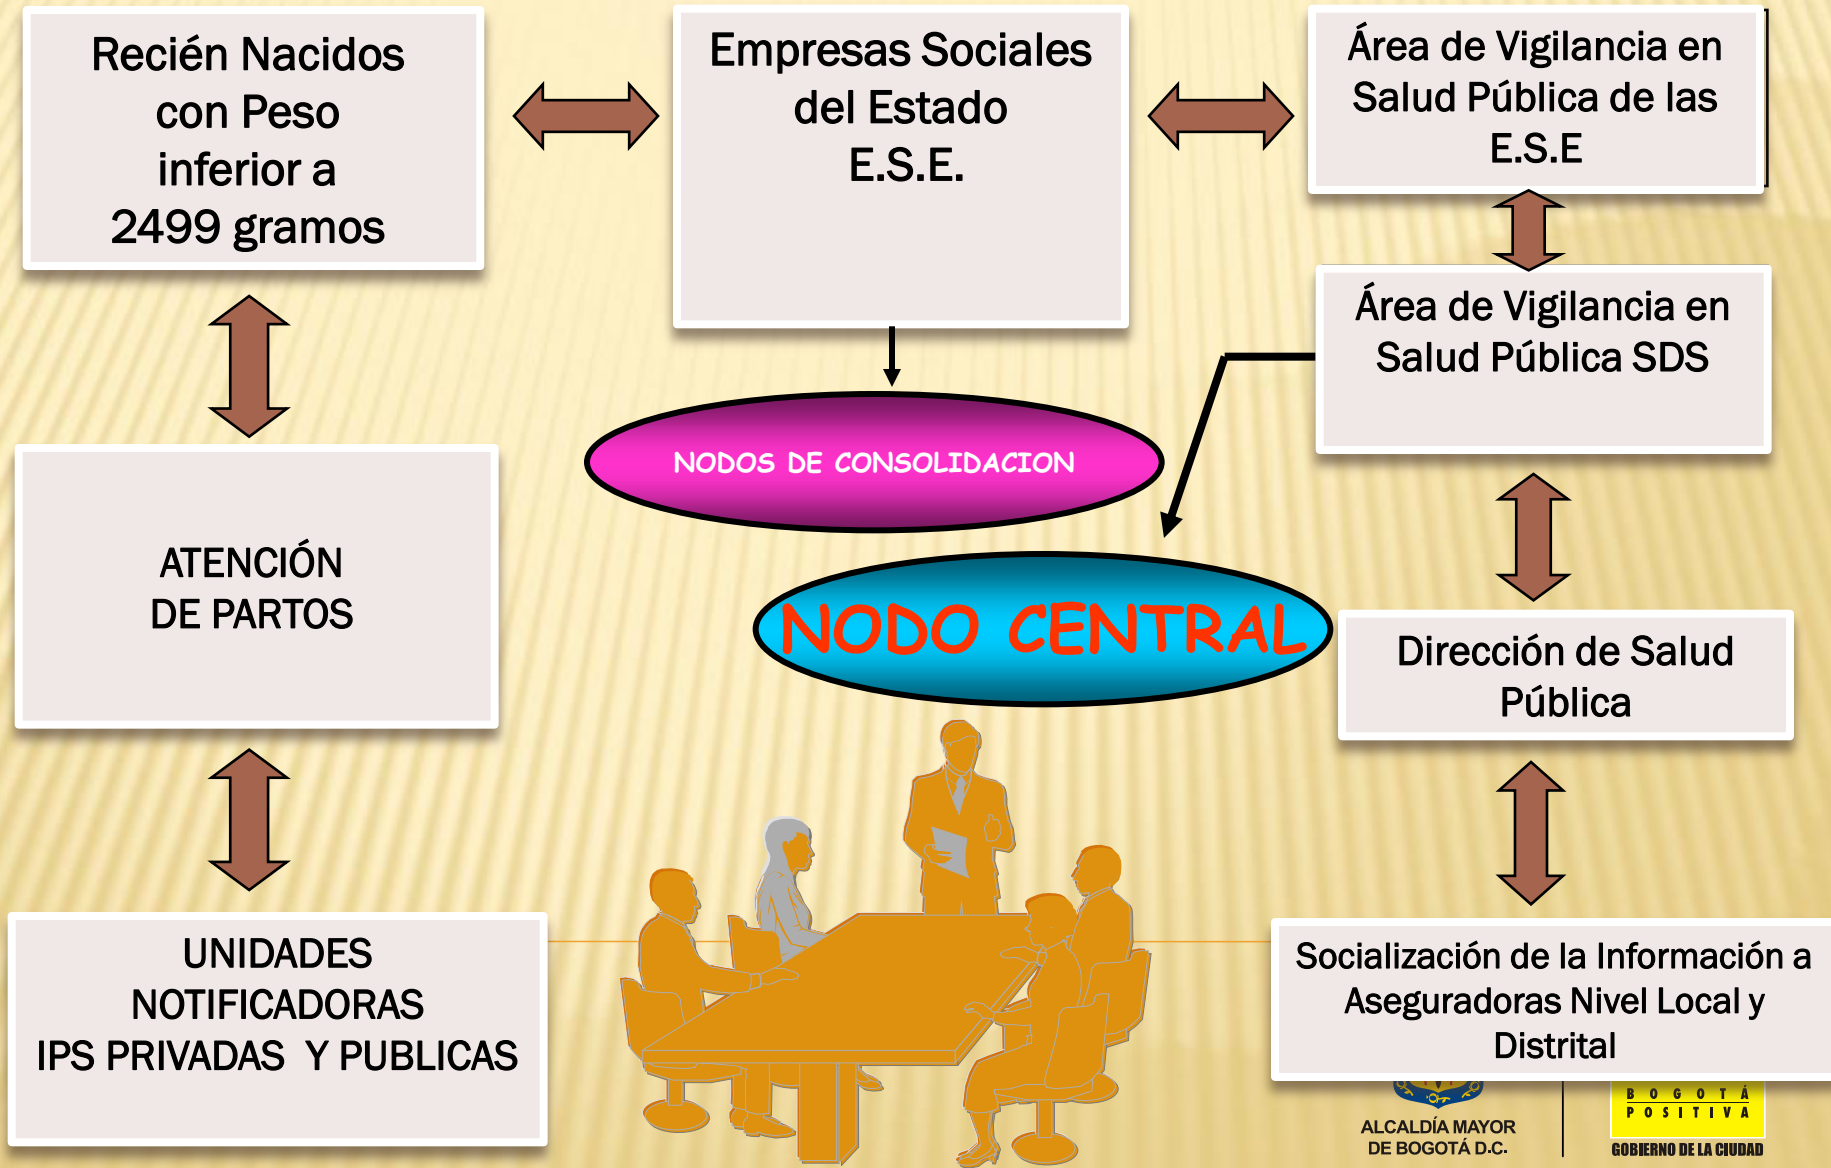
Recién Nacidos con Peso inferior a 2499 gramos

Empresas Sociales del Estado E.S.E.

Área de Vigilancia en Salud Pública de las E.S.E

Área de Vigilancia en Salud Pública SDS

NODOS DE CONSOLIDACION

ATENCIÓN DE PARTOS

NODO CENTRAL

Dirección de Salud Pública

UNIDADES NOTIFICADORAS IPS PRIVADAS Y PUBLICAS

Socialización de la Información a Aseguradoras Nivel Local y Distrital

ALCALDÍA MAYOR DE BOGOTÁ D.C.

BOGOTÁ POSITIVA

GOBIERNO DE LA CIUDAD